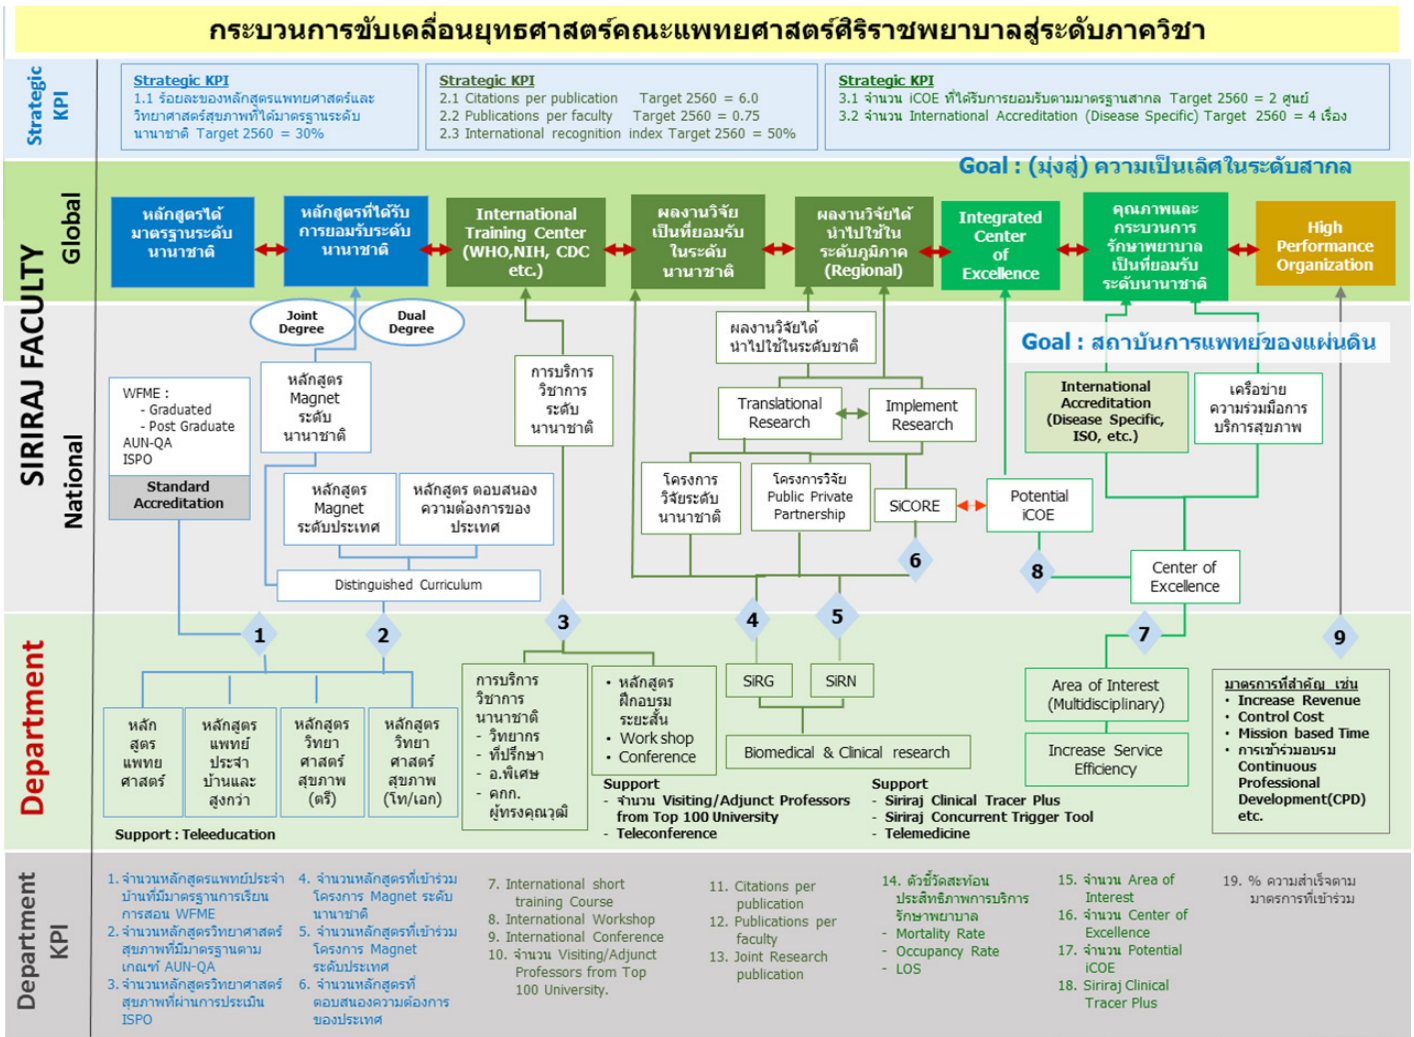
กระบวนการขับเคลื่อนยุทธศาสตร์คณะแพทยศาสตร์ศิริราชพยาบาลสู่ระดับภาควิชา

Strategic KPI

Strategic KPI
1.1 ร้อยละของหลักสูตรแพทยศาสตร์และวิทยาศาสตร์สุขภาพที่ได้มาตรฐานระดับนานาชาติ Target 2560 = 30%

Strategic KPI
2.1 Citations per publication Target 2560 = 6.0
2.2 Publications per faculty Target 2560 = 0.75
2.3 International recognition index Target 2560 = 50%

Strategic KPI
3.1 จำนวน iCOE ที่ได้รับการยอมรับตามมาตรฐานสากล Target 2560 = 2 ศูนย์
3.2 จำนวน International Accreditation (Disease Specific) Target 2560 = 4 เรื่อง

Goal : (มุ่งสู่) ความเป็นเลิศในระดับสากล

SIRIRAJ FACULTY

Global

หลักสูตรได้มาตรฐานระดับนานาชาติ

หลักสูตรที่ได้รับการยอมรับระดับนานาชาติ

International Training Center (WHO,NIH, CDC etc.)

ผลงานวิจัยเป็นที่ยอมรับในระดับนานาชาติ

ผลงานวิจัยได้นำไปใช้ในระดับภูมิภาค (Regional)

Integrated Center of Excellence

คุณภาพและกระบวนการรักษาพยาบาลเป็นที่ยอมรับระดับนานาชาติ

High Performance Organization

National

Joint Degree

Dual Degree

Goal : สถาบันการแพทย์ของแผ่นดิน

WFME :
- Graduated
- Post Graduate
AUN-QA
ISPO

Standard Accreditation

หลักสูตร Magnet ระดับนานาชาติ

หลักสูตร Magnet ระดับประเทศ

หลักสูตร ตอบสนองความต้องการของประเทศ

Distinguished Curriculum

การบริการวิชาการระดับนานาชาติ

ผลงานวิจัยได้นำไปใช้ในระดับชาติ

Translational Research

Implement Research

โครงการวิจัยระดับนานาชาติ

โครงการวิจัย Public Private Partnership

SiCORE

Potential iCOE

International Accreditation (Disease Specific, ISO, etc.)

เครือข่ายความร่วมมือการบริการสุขภาพ

Center of Excellence

1

2

3

4

5

6

7

8

9

Department

หลักสูตรแพทยศาสตร์

หลักสูตรแพทย์ประจำบ้านและสูงกว่า

หลักสูตรวิทยาศาสตร์สุขภาพ (ตรี)

หลักสูตรวิทยาศาสตร์สุขภาพ (โท/เอก)

Support : Teleeducation

การบริการวิชาการนานาชาติ
- วิทยากร
- ที่ปรึกษา
- อ.พิเศษ
- คกก. ผู้ทรงคุณวุฒิ

• หลักสูตรฝึกอบรมระยะสั้น
• Work shop
• Conference

Support
- จำนวน Visiting/Adjunct Professors from Top 100 University
- Teleconference

SiRG

SiRN

Biomedical & Clinical research

Support
- Siriraj Clinical Tracer Plus
- Siriraj Concurrent Trigger Tool
- Telemedicine

Area of Interest (Multidisciplinary)

Increase Service Efficiency

มาตรการที่สำคัญ เช่น
• Increase Revenue
• Control Cost
• Mission based Time
• การเข้าร่วมอบรม Continuous Professional Development(CPD) etc.

Department KPI

1. จำนวนหลักสูตรแพทย์ประจำบ้านที่มีมาตรฐานการเรียนการสอน WFME
2. จำนวนหลักสูตรวิทยาศาสตร์สุขภาพที่มีมาตรฐานตามเกณฑ์ AUN-QA
3. จำนวนหลักสูตรวิทยาศาสตร์สุขภาพที่ผ่านการประเมิน ISPO

4. จำนวนหลักสูตรที่เข้าร่วมโครงการ Magnet ระดับนานาชาติ
5. จำนวนหลักสูตรที่เข้าร่วมโครงการ Magnet ระดับประเทศ
6. จำนวนหลักสูตรที่ตอบสนองความต้องการของประเทศ

7. International short training Course
8. International Workshop
9. International Conference
10. จำนวน Visiting/Adjunct Professors from Top 100 University.

11. Citations per publication
12. Publications per faculty
13. Joint Research publication

14. ตัวชี้วัดสะท้อนประสิทธิภาพการบริการรักษาพยาบาล
- Mortality Rate
- Occupancy Rate
- LOS

15. จำนวน Area of Interest
16. จำนวน Center of Excellence
17. จำนวน Potential iCOE
18. Siriraj Clinical Tracer Plus

19. % ความสำเร็จตามมาตรการที่เข้าร่วม